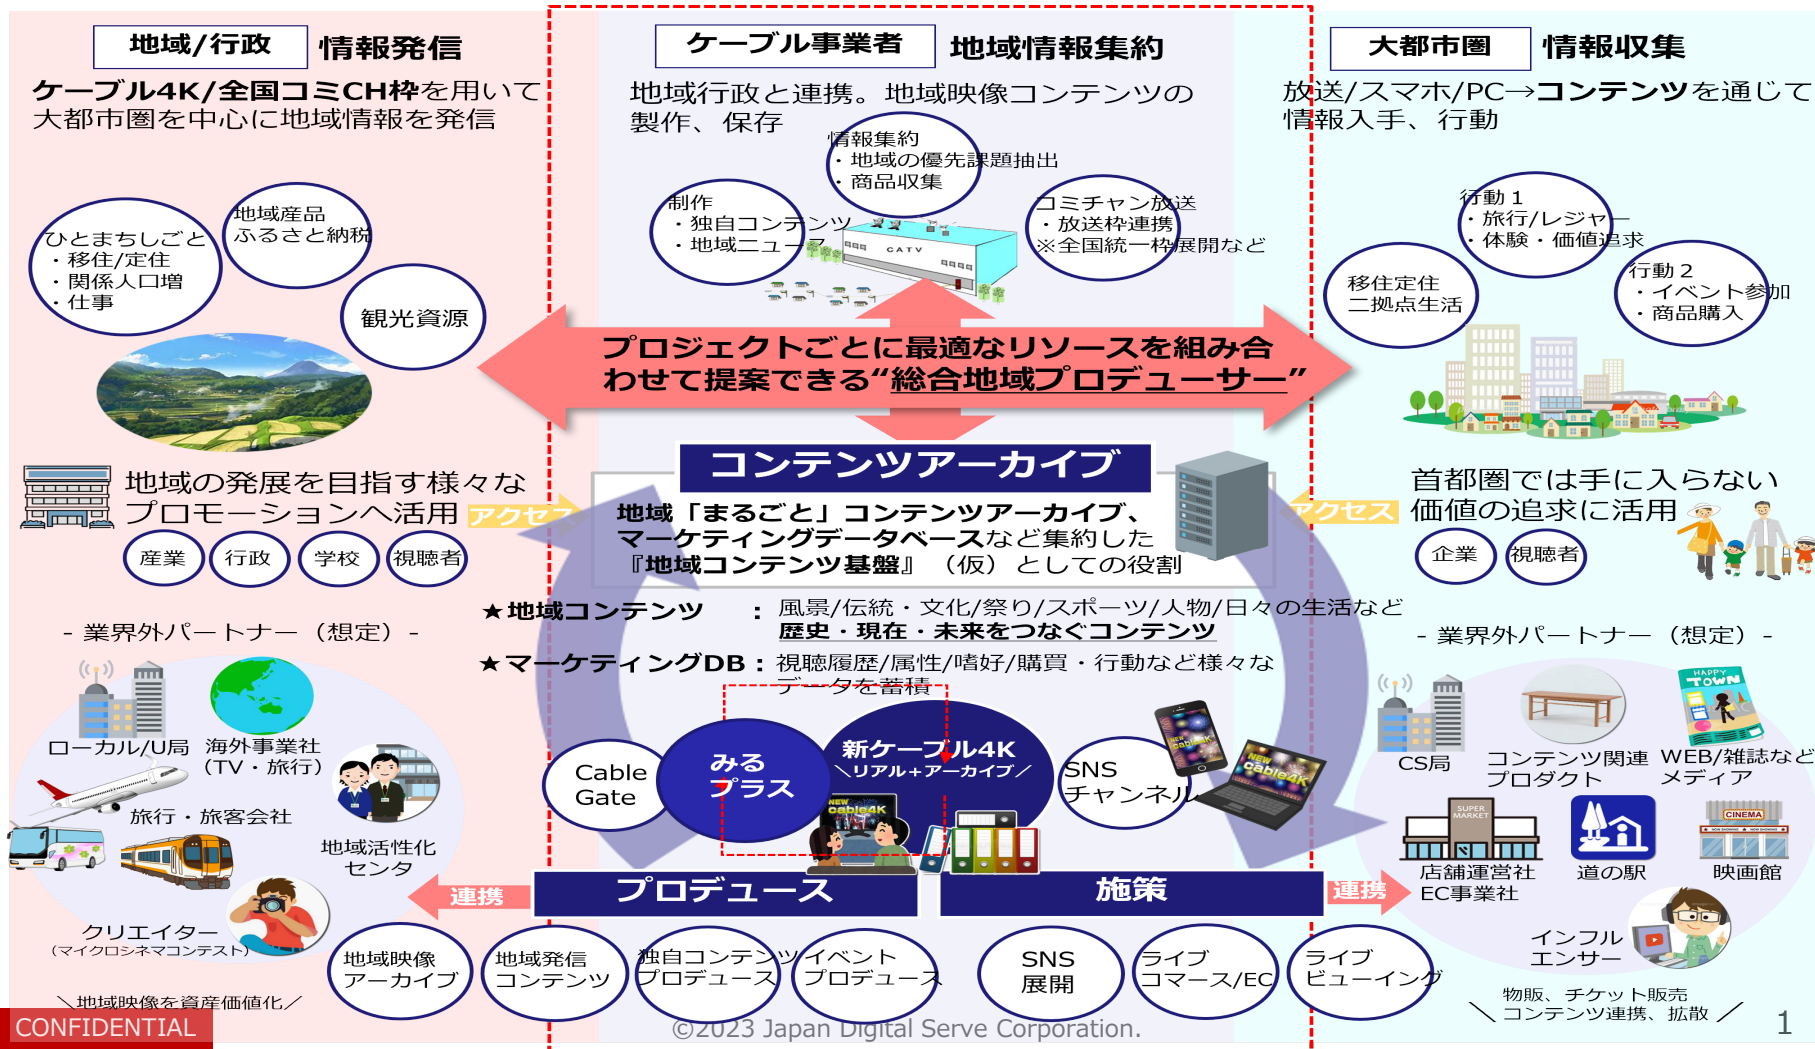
地域/行政　情報発信

ケーブル4K/全国コミCH枠を用いて大都市圏を中心に地域情報を発信

ひとまちしごと
・移住/定住
・関係人口増
・仕事

地域産品
ふるさと納税

観光資源

地域の発展を目指す様々なプロモーションへ活用　アクセス

産業　行政　学校　視聴者

- 業界外パートナー（想定）-

ローカル/U局　海外事業社（TV・旅行）

旅行・客室会社

地域活性化センタ

クリエイター
(マイクロシネマコンテスト)

＼地域映像を資産価値化／

ケーブル事業者　地域情報集約

地域行政と連携。地域映像コンテンツの製作、保存

情報集約
・地域の優先課題抽出
・商品収集

制作
・独自コンテンツ
・地域ニュース

コミチャン放送
・放送枠連携
※全国統一枠展開など

CATV

プロジェクトごとに最適なリソースを組み合わせて提案できる"総合地域プロデューサー"

コンテンツアーカイブ

地域「まるごと」コンテンツアーカイブ、マーケティングデータベースなど集約した『地域コンテンツ基盤』（仮）としての役割

★地域コンテンツ　：風景/伝統・文化/祭り/スポーツ/人物/日々の生活など
歴史・現在・未来をつなぐコンテンツ

★マーケティングDB：視聴履歴/属性/嗜好/購買・行動など様々なデータを蓄積

Cable Gate　みる プラス　新ケーブル4K ＼リアル＋アーカイブ／　SNS チャンネル

連携　プロデュース　施策　連携

地域映像アーカイブ　地域発信コンテンツ　独自コンテンツプロデュース　イベントプロデュース　SNS展開　ライブコマース/EC　ライブビューイング

大都市圏　情報収集

放送/スマホ/PC→コンテンツを通じて情報入手、行動

行動１
・旅行/レジャー
・体験・価値追求

移住定住
二拠点生活

行動２
・イベント参加
・商品購入

首都圏では手に入らない価値の追求に活用　アクセス

企業　視聴者

- 業界外パートナー（想定）-

CS局　コンテンツ関連プロダクト　WEB/雑誌などメディア

店舗運営社 EC事業社　道の駅　映画館

インフルエンサー

物販、チケット販売
＼コンテンツ連携、拡散／

CONFIDENTIAL

©2023 Japan Digital Serve Corporation.

1